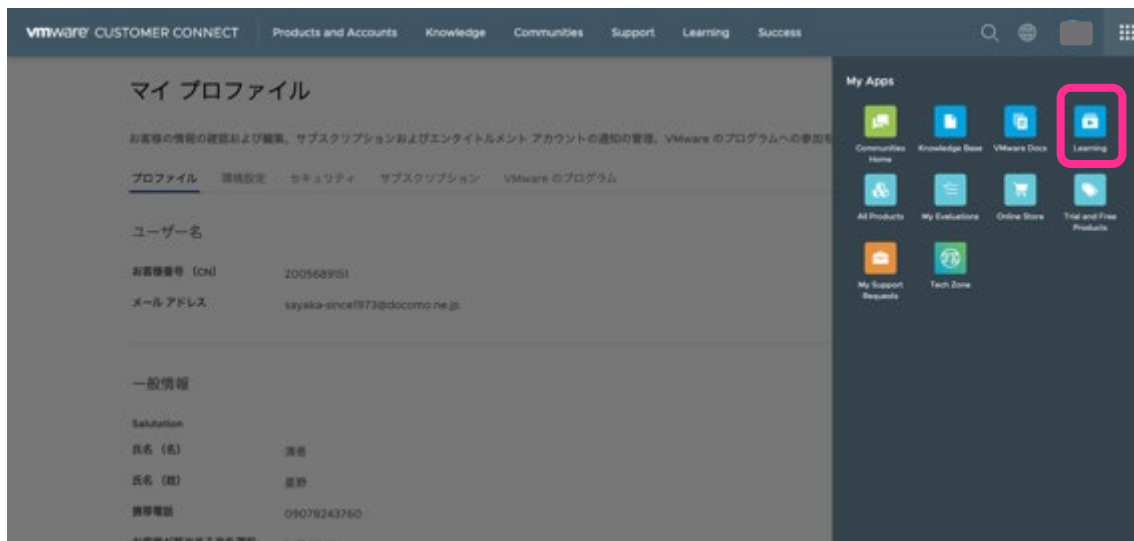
vmware CUSTOMER CONNECT Products and Accounts Knowledge Communities Support Learning Success

マイ プロファイル

お客様の情報の確認および編集、サブスクリプションおよびエンタイトルメント アカウントの通知の管理、VMware のプログラムへの参加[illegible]

プロファイル 環境設定 セキュリティ サブスクリプション VMware のプログラム

ユーザー名

お客様番号（CN） 2005689151

メール アドレス sayaka-since1973@docomo.ne.jp

一般情報

Salutation

氏名（名） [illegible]

氏名（姓） 星野

携帯電話 09078243760

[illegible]

My Apps

Communities Home

Knowledge Base

VMware Docs

Learning

All Products

My Evaluations

Online Store

Trial and Free Products

My Support Requests

Tech Zone